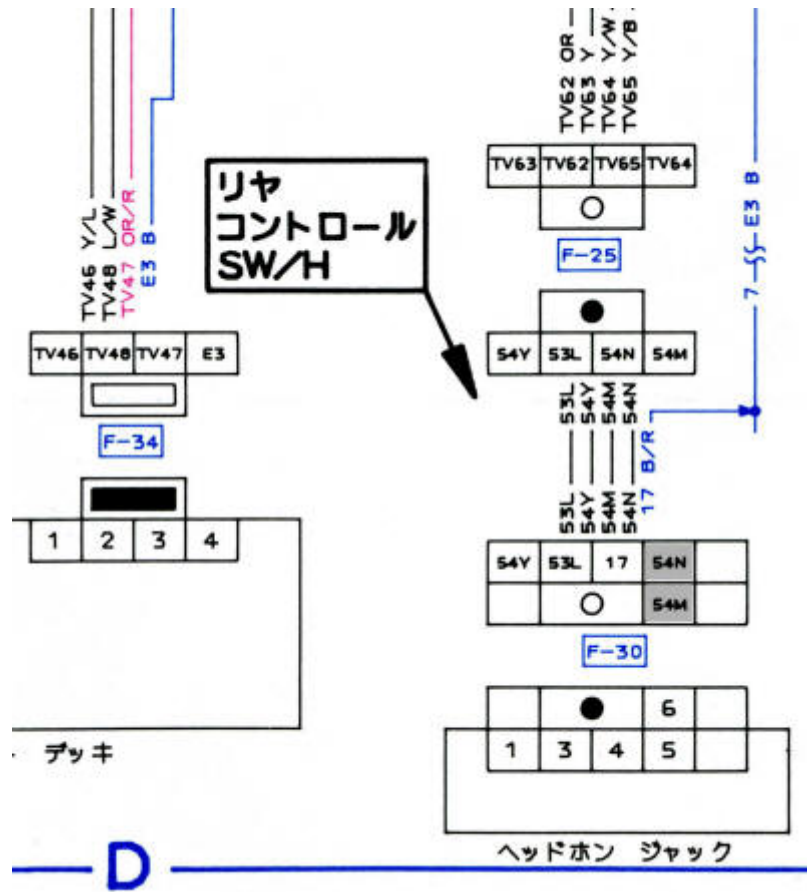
TV62 OR
TV63 Y
TV64 Y/W
TV65 Y/B

| TV63 | TV62 | TV65 | TV64 |
|---|---|---|---|

F-25

7 E3 B

リヤ
コントロール
SW/H

TV46 Y/L
TV48 L/W
TV47 OR/R
E3 B

| TV46 | TV48 | TV47 | E3 |
|---|---|---|---|

F-34

| 54Y | 53L | 54N | 54M |
|---|---|---|---|

53L
54Y
54M
54N
B/R

53L
54Y
54M
54N
17

| 1 | 2 | 3 | 4 |
|---|---|---|---|

| 54Y | 53L | 17 | 54N |
|---|---|---|---|
| | | | 54M |

F-30

6

| 1 | 3 | 4 | 5 |
|---|---|---|---|

デッキ

ヘッドホン ジャック

D